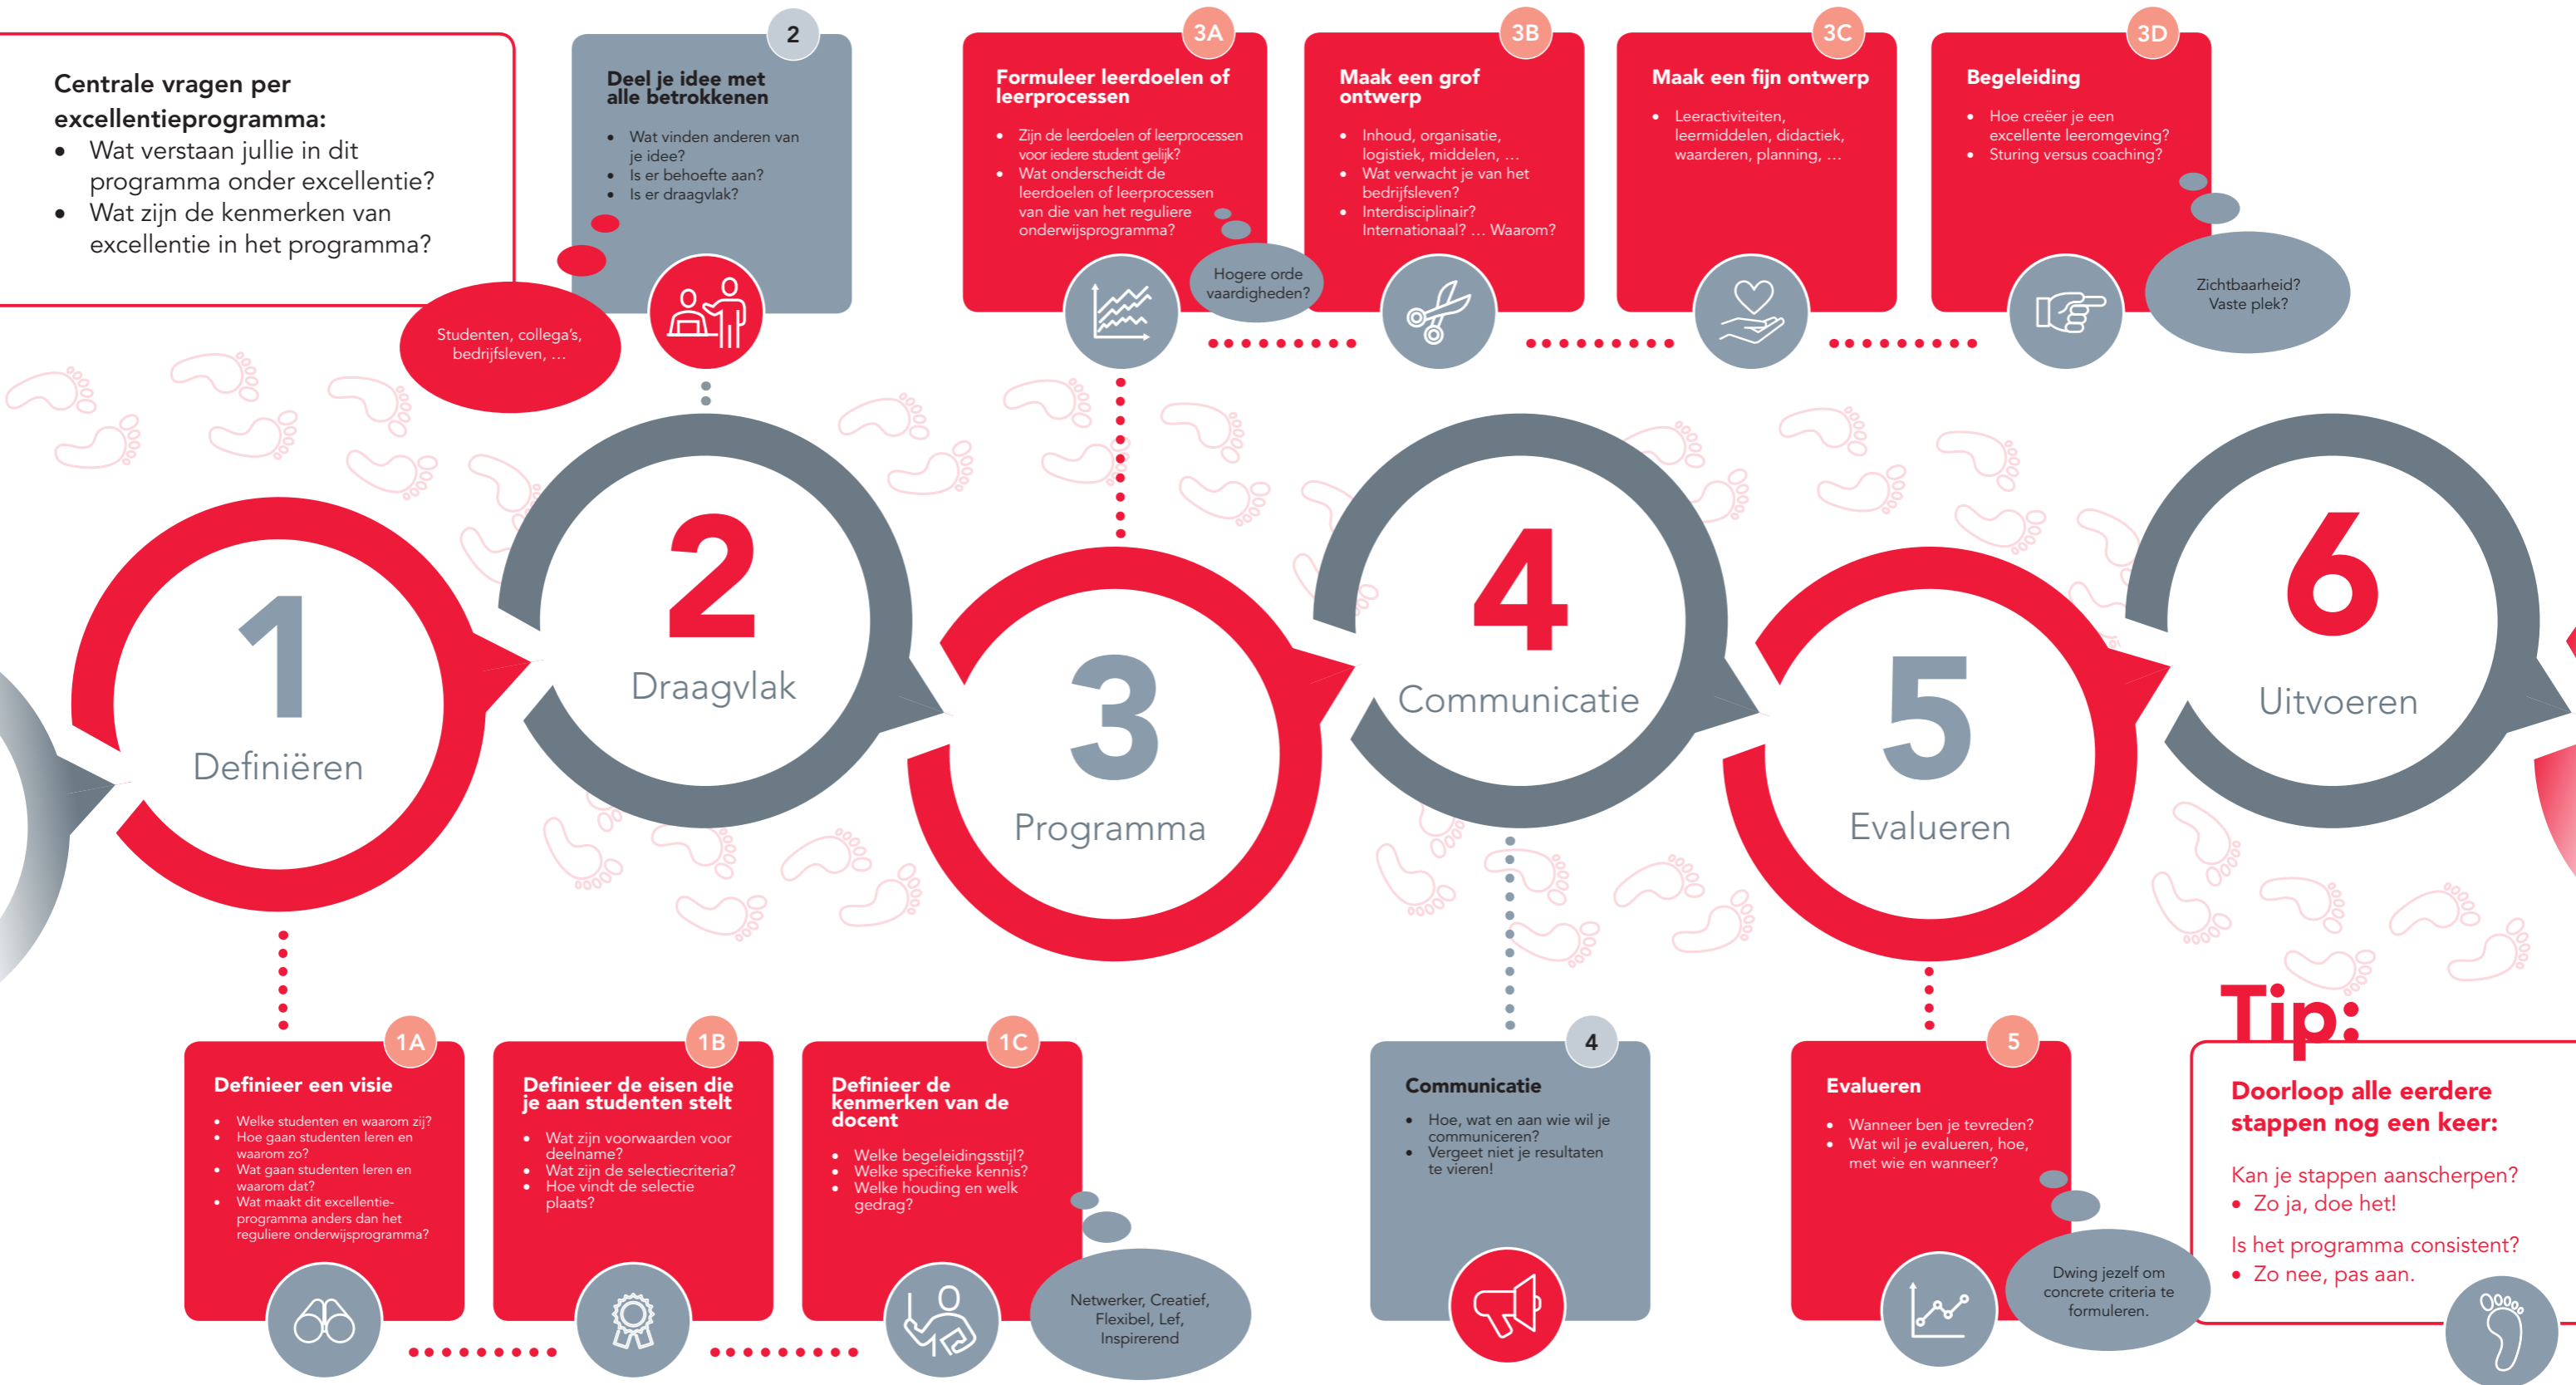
Centrale vragen per excellentieprogramma:
- Wat verstaan jullie in dit programma onder excellentie?
- Wat zijn de kenmerken van excellentie in het programma?

2

Deel je idee met alle betrokkenen
- Wat vinden anderen van je idee?
- Is er behoefte aan?
- Is er draagvlak?

Studenten, collega's, bedrijfsleven, ...

3A

Formuleer leerdoelen of leerprocessen
- Zijn de leerdoelen of leerprocessen voor iedere student gelijk?
- Wat onderscheidt de leerdoelen of leerprocessen van die van het reguliere onderwijsprogramma?

Hogere orde vaardigheden?

3B

Maak een grof ontwerp
- Inhoud, organisatie, logistiek, middelen, ...
- Wat verwacht je van het bedrijfsleven?
- Interdisciplinair? Internationaal? ... Waarom?

3C

Maak een fijn ontwerp
- Leeractiviteiten, leermiddelen, didactiek, waarderen, planning, ...

3D

Begeleiding
- Hoe creëer je een excellente leeromgeving?
- Sturing versus coaching?

Zichtbaarheid? Vaste plek?

1
Definiëren

2
Draagvlak

3
Programma

4
Communicatie

5
Evalueren

6
Uitvoeren

1A

Definieer een visie
- Welke studenten en waarom zij?
- Hoe gaan studenten leren en waarom zo?
- Wat gaan studenten leren en waarom dat?
- Wat maakt dit excellentieprogramma anders dan het reguliere onderwijsprogramma?

1B

Definieer de eisen die je aan studenten stelt
- Wat zijn voorwaarden voor deelname?
- Wat zijn de selectiecriteria?
- Hoe vindt de selectie plaats?

1C

Definieer de kenmerken van de docent
- Welke begeleidingsstijl?
- Welke specifieke kennis?
- Welke houding en welk gedrag?

Netwerker, Creatief, Flexibel, Lef, Inspirerend

4

Communicatie
- Hoe, wat en aan wie wil je communiceren?
- Vergeet niet je resultaten te vieren!

5

Evalueren
- Wanneer ben je tevreden?
- Wat wil je evalueren, hoe, met wie en wanneer?

Dwing jezelf om concrete criteria te formuleren.

Tip:

Doorloop alle eerdere stappen nog een keer:

Kan je stappen aanscherpen?
- Zo ja, doe het!

Is het programma consistent?
- Zo nee, pas aan.